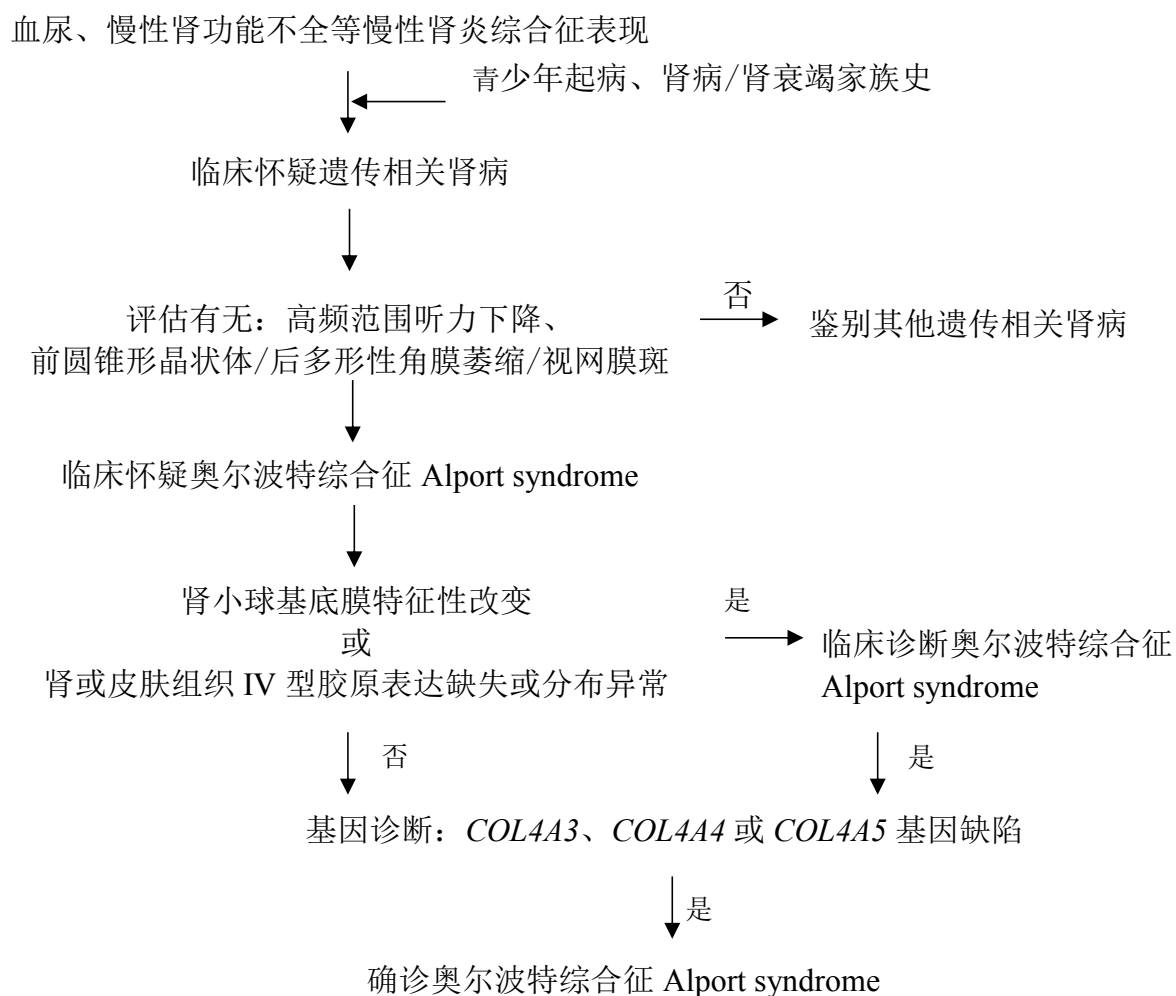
血尿、慢性肾功能不全等慢性肾炎综合征表现

青少年起病、肾病/肾衰竭家族史

临床怀疑遗传相关肾病

评估有无：高频范围听力下降、前圆锥形晶状体/后多形性角膜萎缩/视网膜斑

否

鉴别其他遗传相关肾病

临床怀疑奥尔波特综合征 Alport syndrome

肾小球基底膜特征性改变
或
肾或皮肤组织 IV 型胶原表达缺失或分布异常

是

临床诊断奥尔波特综合征 Alport syndrome

否

是

基因诊断：COL4A3、COL4A4 或 COL4A5 基因缺陷

是

确诊奥尔波特综合征 Alport syndrome